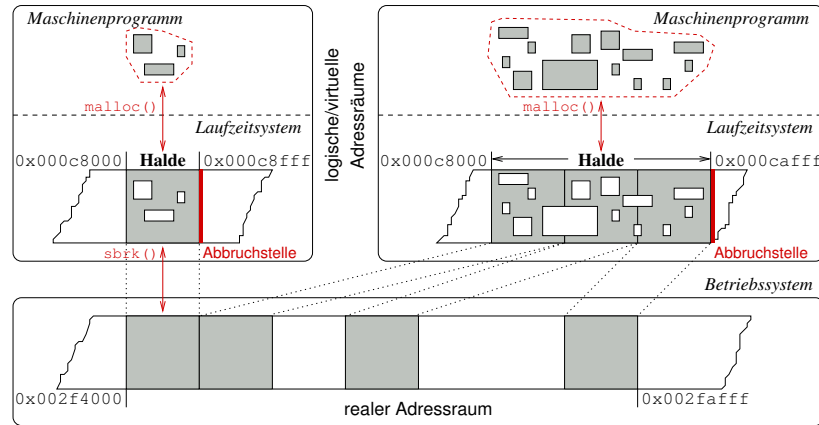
Maschinenprogramm

malloc()

Laufzeitsystem

0x000c8000 Halde 0x000c8fff

sbrk()

Abbruchstelle

logische/virtuelle Adressräume

Maschinenprogramm

malloc()

Laufzeitsystem

0x000c8000 Halde 0x000cafff

Abbruchstelle

Betriebssystem

0x002f4000

realer Adressraum

0x002fafff